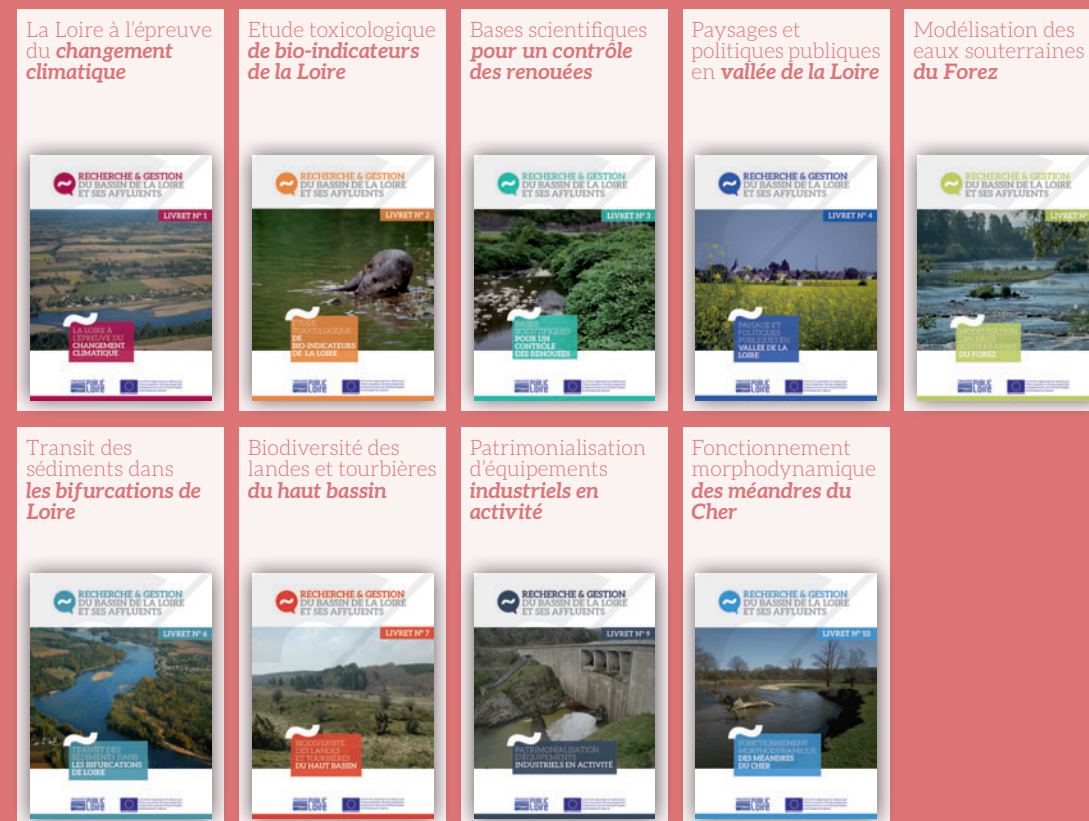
La Loire à l'épreuve du *changement climatique*

RECHERCHE & GESTION DU BASSIN DE LA LOIRE ET SES AFFLUENTS

LIVRET N° 1

LA LOIRE À L'ÉPREUVE DU CHANGEMENT CLIMATIQUE

Etude toxicologique *de bio-indicateurs de la Loire*

RECHERCHE & GESTION DU BASSIN DE LA LOIRE ET SES AFFLUENTS

LIVRET N° 2

ETUDE TOXICOLOGIQUE DE BIO-INDICATEURS DE LA LOIRE

Bases scientifiques *pour un contrôle des renouées*

RECHERCHE & GESTION DU BASSIN DE LA LOIRE ET SES AFFLUENTS

LIVRET N° 3

BASES SCIENTIFIQUES POUR UN CONTRÔLE DES RENOUÉES

Paysages et politiques publiques en *vallée de la Loire*

RECHERCHE & GESTION DU BASSIN DE LA LOIRE ET SES AFFLUENTS

LIVRET N° 4

PAYSAGE ET POLITIQUES PUBLIQUES EN VALLÉE DE LA LOIRE

Modélisation des eaux souterraines *du Forez*

RECHERCHE & GESTION DU BASSIN DE LA LOIRE ET SES AFFLUENTS

LIVRET N°

MODÉLISATION DES EAUX SOUTERRAINES DU FOREZ

Transit des sédiments dans *les bifurcations de Loire*

RECHERCHE & GESTION DU BASSIN DE LA LOIRE ET SES AFFLUENTS

LIVRET N° 6

TRANSIT DES SÉDIMENTS DANS LES BIFURCATIONS DE LOIRE

Biodiversité des landes et tourbières *du haut bassin*

RECHERCHE & GESTION DU BASSIN DE LA LOIRE ET SES AFFLUENTS

LIVRET N° 7

BIODIVERSITÉ DES LANDES ET TOURBIÈRES DU HAUT BASSIN

Patrimonialisation d'équipements *industriels en activité*

RECHERCHE & GESTION DU BASSIN DE LA LOIRE ET SES AFFLUENTS

LIVRET N° 9

PATRIMONIALISATION D'ÉQUIPEMENTS INDUSTRIELS EN ACTIVITÉ

Fonctionnement morphodynamique *des méandres du Cher*

RECHERCHE & GESTION DU BASSIN DE LA LOIRE ET SES AFFLUENTS

LIVRET N° 10

FONCTIONNEMENT MORPHODYNAMIQUE DES MÉANDRES DU CHER